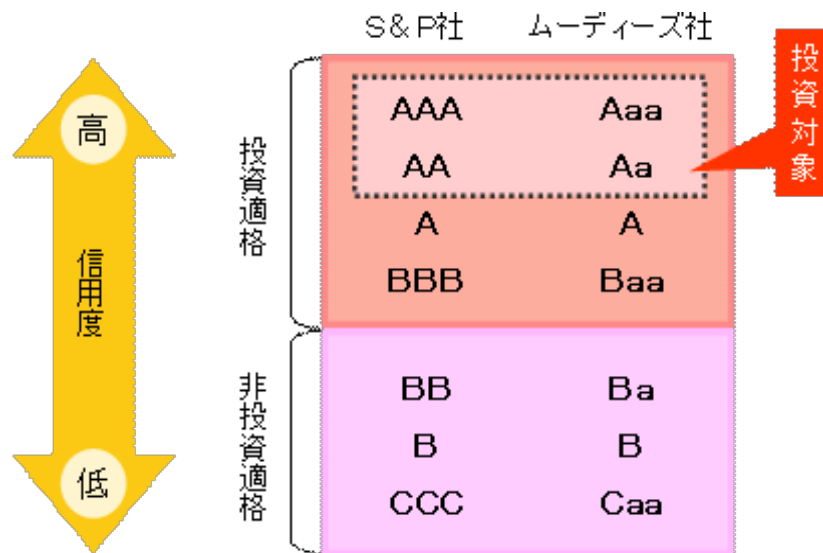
高

信用度

低

S＆P社 ムーディーズ社

投資適格

| S＆P社 | ムーディーズ社 |
|---|---|
| AAA | Aaa |
| AA | Aa |
| A | A |
| BBB | Baa |

投資対象

非投資適格

| S＆P社 | ムーディーズ社 |
|---|---|
| BB | Ba |
| B | B |
| CCC | Caa |